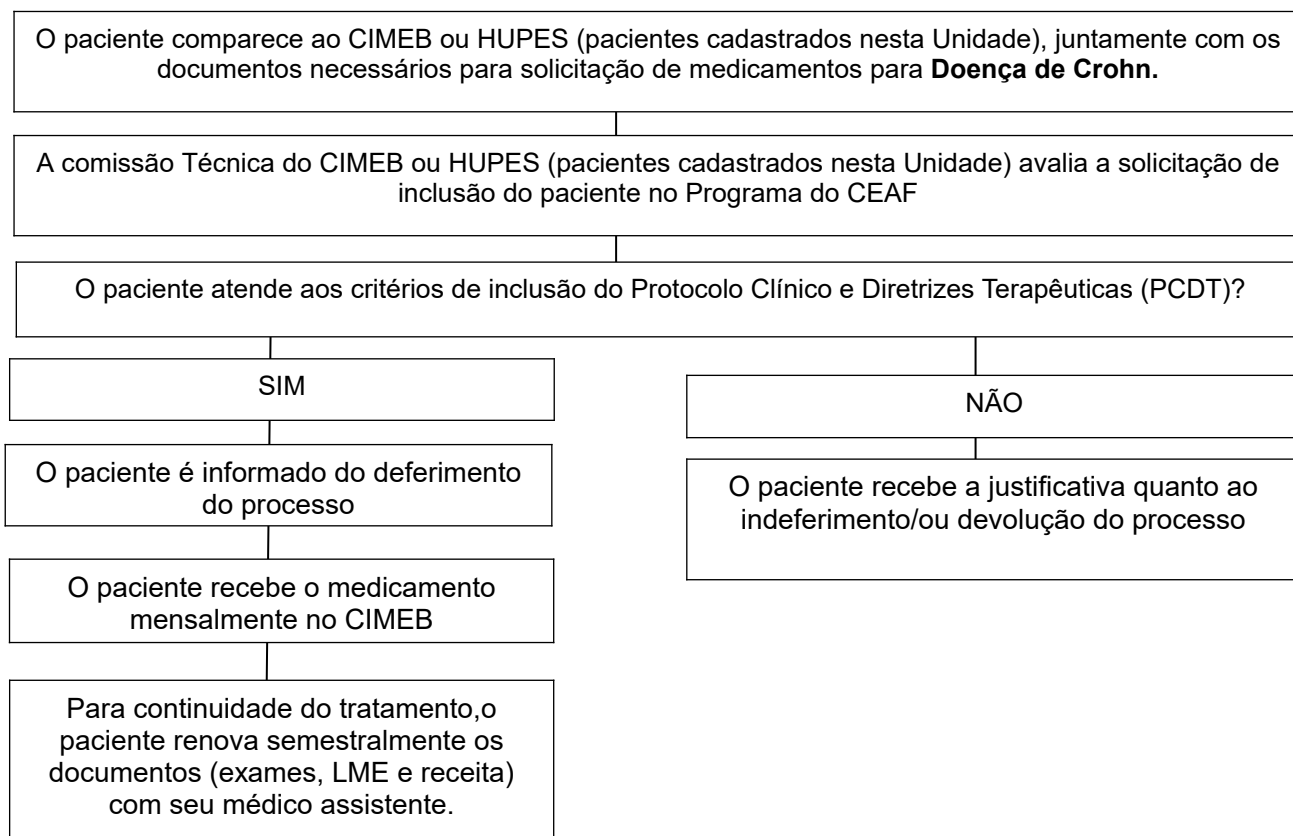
O paciente comparece ao CIMEB ou HUPES (pacientes cadastrados nesta Unidade), juntamente com os documentos necessários para solicitação de medicamentos para **Doença de Crohn.**

A comissão Técnica do CIMEB ou HUPES (pacientes cadastrados nesta Unidade) avalia a solicitação de inclusão do paciente no Programa do CEAF

O paciente atende aos critérios de inclusão do Protocolo Clínico e Diretrizes Terapêuticas (PCDT)?

SIM

O paciente é informado do deferimento do processo

O paciente recebe o medicamento mensalmente no CIMEB

Para continuidade do tratamento,o paciente renova semestralmente os documentos (exames, LME e receita) com seu médico assistente.

NÃO

O paciente recebe a justificativa quanto ao indeferimento/ou devolução do processo